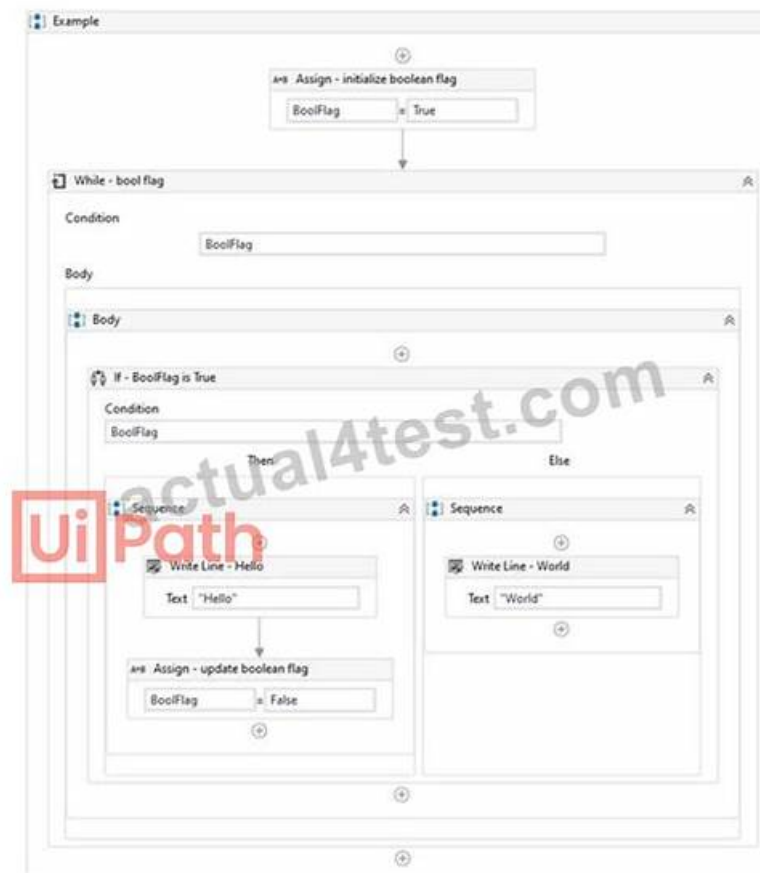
Example

A+B Assign - initialize boolean flag

BoolFlag = True

While - bool flag

Condition

BoolFlag

Body

Body

If - BoolFlag is True

Condition

BoolFlag

Then

Else

actual4test.com

UiPath

Sequence

Sequence

Write Line - Hello

Text "Hello"

Write Line - World

Text "World"

A+B Assign - update boolean flag

BoolFlag = False